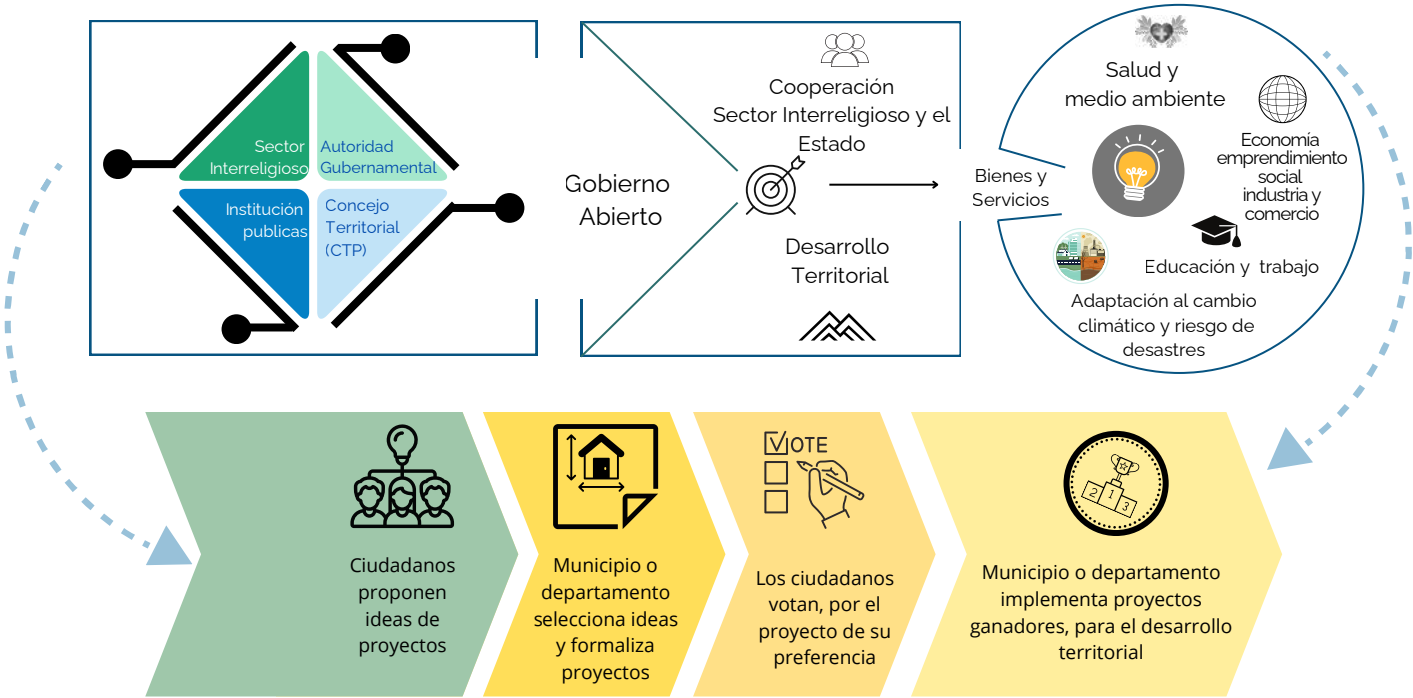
Sector Interreligioso

Autoridad Gubernamental

Institución publicas

Concejo Territorial (CTP)

Gobierno Abierto

Cooperación Sector Interreligioso y el Estado

Desarrollo Territorial

Bienes y Servicios

Salud y medio ambiente

Economía emprendimiento social industria y comercio

Educación y trabajo

Adaptación al cambio climático y riesgo de desastres

Ciudadanos proponen ideas de proyectos

Municipio o departamento selecciona ideas y formaliza proyectos

VOTE

Los ciudadanos votan, por el proyecto de su preferencia

2 1 3

Municipio o departamento implementa proyectos ganadores, para el desarrollo territorial